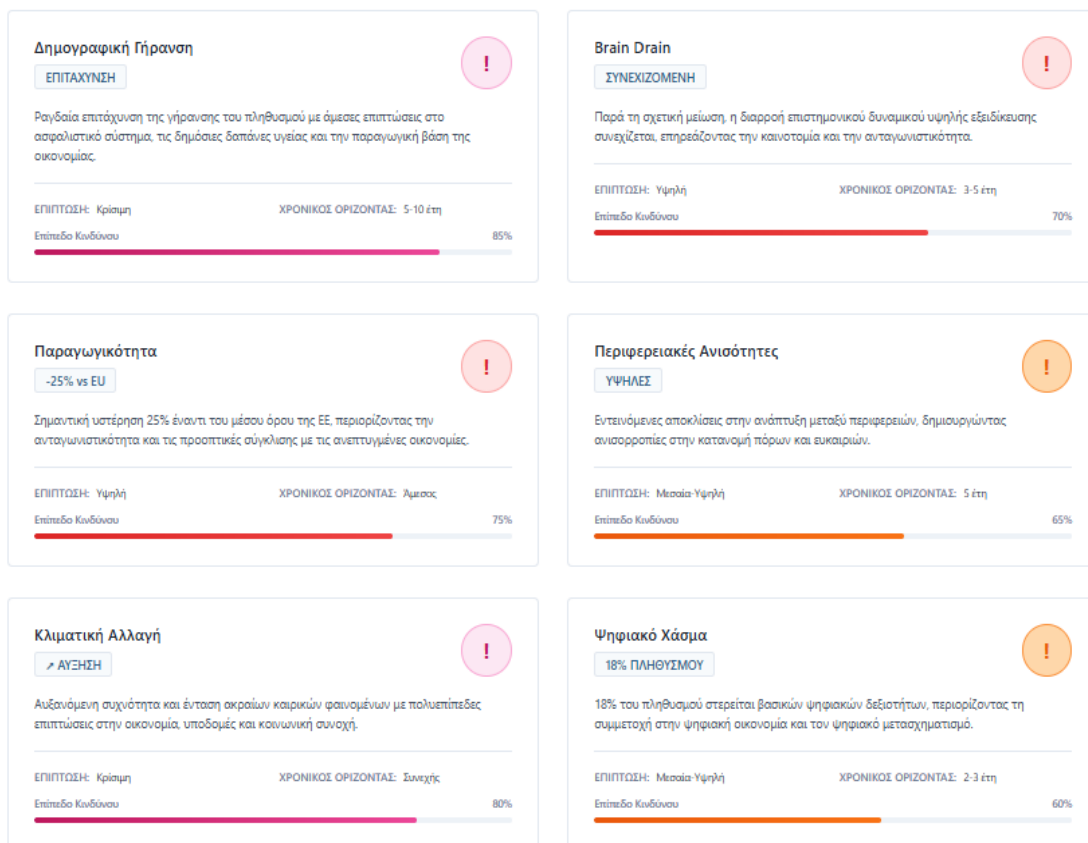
Δημογραφική Γήρανση
ΕΠΙΤΑΧΥΝΣΗ
!
Ραγδαία επιτάχυνση της γήρανσης του πληθυσμού με άμεσες επιπτώσεις στο ασφαλιστικό σύστημα, τις δημόσιες δαπάνες υγείας και την παραγωγική βάση της οικονομίας.

ΕΠΙΠΤΩΣΗ: Κρίσιμη
ΧΡΟΝΙΚΟΣ ΟΡΙΖΟΝΤΑΣ: 5-10 έτη
Επίπεδο Κινδύνου
85%

Brain Drain
ΣΥΝΕΧΙΖΟΜΕΝΗ
!
Παρά τη σχετική μείωση, η διαρροή επιστημονικού δυναμικού υψηλής εξειδίκευσης συνεχίζεται, επηρεάζοντας την καινοτομία και την ανταγωνιστικότητα.

ΕΠΙΠΤΩΣΗ: Υψηλή
ΧΡΟΝΙΚΟΣ ΟΡΙΖΟΝΤΑΣ: 3-5 έτη
Επίπεδο Κινδύνου
70%

Παραγωγικότητα
-25% vs EU
!
Σημαντική υστέρηση 25% έναντι του μέσου όρου της ΕΕ, περιορίζοντας την ανταγωνιστικότητα και τις προοπτικές σύγκλισης με τις ανεπτυγμένες οικονομίες.

ΕΠΙΠΤΩΣΗ: Υψηλή
ΧΡΟΝΙΚΟΣ ΟΡΙΖΟΝΤΑΣ: Άμεσος
Επίπεδο Κινδύνου
75%

Περιφερειακές Ανισότητες
ΥΨΗΛΕΣ
!
Εντεινόμενες αποκλίσεις στην ανάπτυξη μεταξύ περιφερειών, δημιουργώντας ανισορροπίες στην κατανομή πόρων και ευκαιριών.

ΕΠΙΠΤΩΣΗ: Μεσαία-Υψηλή
ΧΡΟΝΙΚΟΣ ΟΡΙΖΟΝΤΑΣ: 5 έτη
Επίπεδο Κινδύνου
65%

Κλιματική Αλλαγή
↗ ΑΥΞΗΣΗ
!
Αυξανόμενη συχνότητα και ένταση ακραίων καιρικών φαινομένων με πολυεπίπεδες επιπτώσεις στην οικονομία, υποδομές και κοινωνική συνοχή.

ΕΠΙΠΤΩΣΗ: Κρίσιμη
ΧΡΟΝΙΚΟΣ ΟΡΙΖΟΝΤΑΣ: Συνεχής
Επίπεδο Κινδύνου
80%

Ψηφιακό Χάσμα
18% ΠΛΗΘΥΣΜΟΥ
!
18% του πληθυσμού στερείται βασικών ψηφιακών δεξιοτήτων, περιορίζοντας τη συμμετοχή στην ψηφιακή οικονομία και τον ψηφιακό μετασχηματισμό.

ΕΠΙΠΤΩΣΗ: Μεσαία-Υψηλή
ΧΡΟΝΙΚΟΣ ΟΡΙΖΟΝΤΑΣ: 2-3 έτη
Επίπεδο Κινδύνου
60%